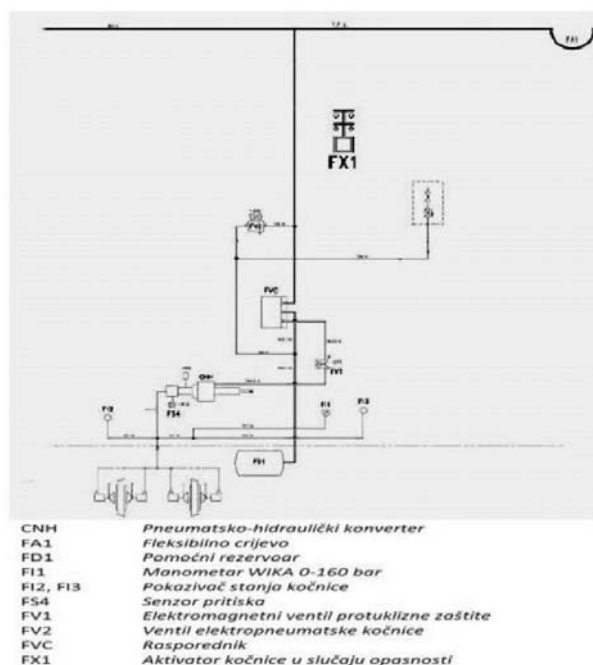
FA1

FX1

FVC

CNH

FS4

FV1

FI2

FI1

FI3

FD1

| | |
|---|---|
| CNH | Pneumatsko-hidraulički konverter |
| FA1 | Fleksibilno crijevo |
| FD1 | Pomoćni rezervoar |
| FI1 | Manometar WIKA 0-160 bar |
| FI2, FI3 | Pokazivač stanja kočnice |
| FS4 | Senzor pritiska |
| FV1 | Elektromagnetni ventil protuklizne zaštite |
| FV2 | Ventil elektropneumatske kočnice |
| FVC | Rasporednik |
| FX1 | Aktivator kočnice u slučaju opasnosti |